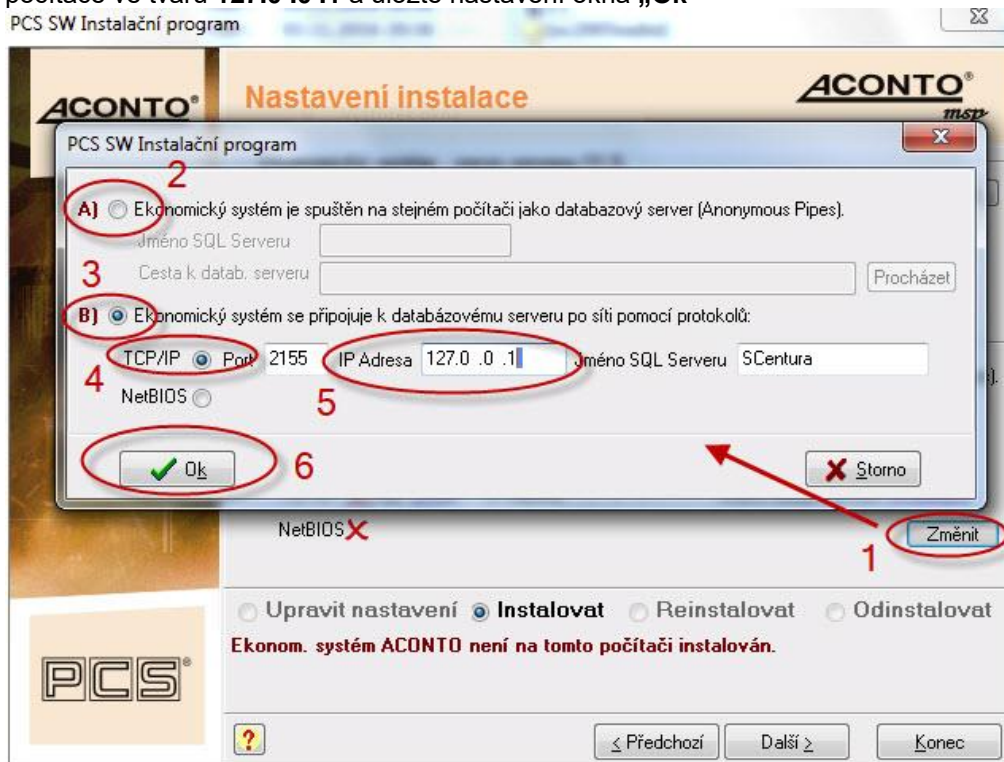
PCS SW Instalační program

ACONTO®

Nastavení instalace

ACONTO® msp

PCS SW Instalační program

2

A) Ekonomický systém je spuštěn na stejném počítači jako databazový server (Anonymous Pipes).

Jméno SQL Serveru

Cesta k datab. serveru

Procházet

3

B) Ekonomický systém se připojuje k databázovému serveru po síti pomocí protokolů:

TCP/IP Port 2155 IP Adresa 127.0 .0 .1 Jméno SQL Serveru SCentura

4

NetBIOS

5

Ok

6

Storno

NetBIOS

Změnit

1

Upravit nastavení Instalovat Reinstalovat Odinstalovat

Ekonom. systém ACONTO není na tomto počítači instalován.

PCS®

?

< Předchozí

Další >

Konec